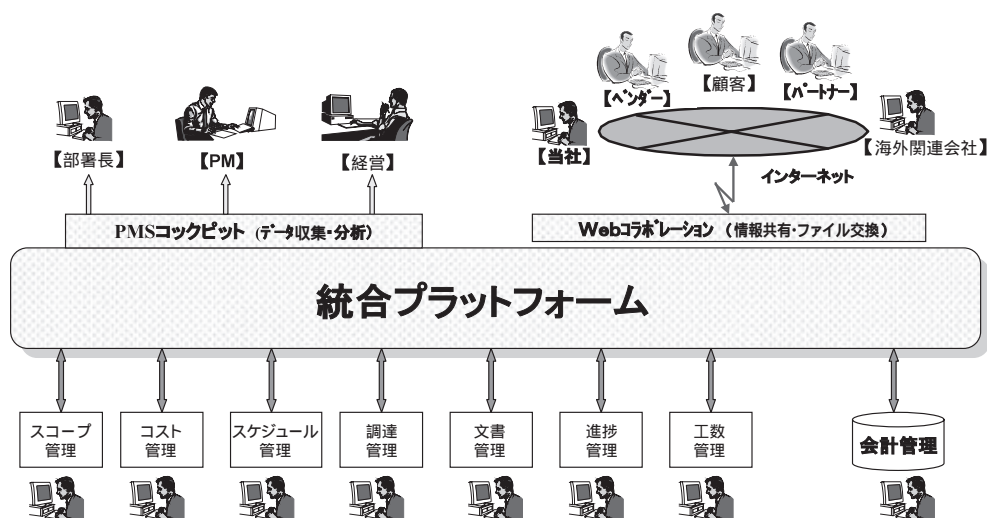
【ベンダー】 【顧客】 【パートナー】

【部署長】 【PM】 【経営】

【当社】

【海外関連会社】

インターネット

PMSコックピット（データ収集・分析）

Webコラボレーション（情報共有・ファイル交換）

統合プラットフォーム

スコープ管理

コスト管理

スケジュール管理

調達管理

文書管理

進捗管理

工数管理

会計管理